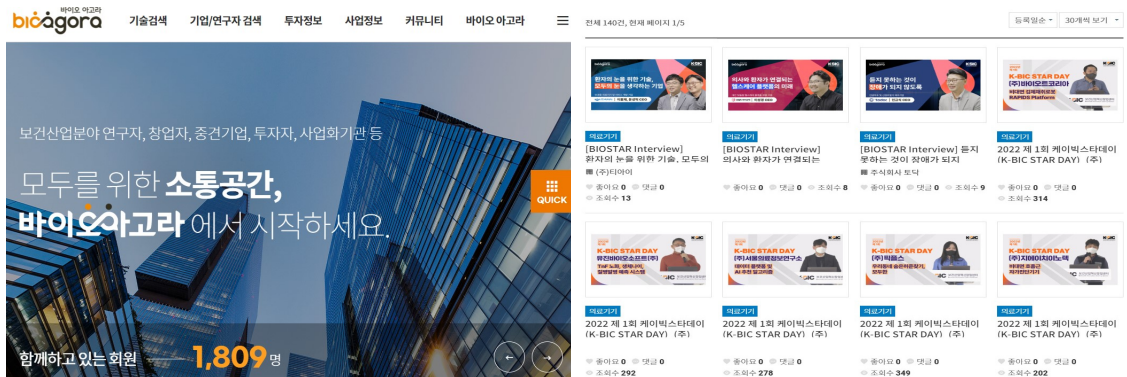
바이오 아고라
bioagora

기술검색 기업/연구자 검색 투자정보 사업정보 커뮤니티 바이오 아고라

보건산업분야 연구자, 창업자, 중견기업, 투자자, 사업화기관 등

모두를 위한 소통공간,
바이오아고라 에서 시작하세요.

QUICK

함께하고 있는 회원 1,809 명

전체 140건, 현재 페이지 1/5

등록일순 30개씩 보기

의료기기
[BIOSTAR Interview] 환자의 눈을 위한 기술, 모두의
(주)티아이
좋아요 0 댓글 0
조회수 13

의료기기
[BIOSTAR Interview] 의사와 환자가 연결되는
좋아요 0 댓글 0 조회수 8

의료기기
[BIOSTAR Interview] 듣지 못하는 것이 장애가 되지
주식회사 토닥
좋아요 0 댓글 0 조회수 9

의료기기
2022 제 1회 케이빅스타데이 (K-BIC STAR DAY) (주)
좋아요 0 댓글 0
조회수 314

의료기기
2022 제 1회 케이빅스타데이 (K-BIC STAR DAY) (주)
좋아요 0 댓글 0
조회수 292

의료기기
2022 제 1회 케이빅스타데이 (K-BIC STAR DAY) (주)
좋아요 0 댓글 0
조회수 278

의료기기
2022 제 1회 케이빅스타데이 (K-BIC STAR DAY) (주)
좋아요 0 댓글 0
조회수 349

의료기기
2022 제 1회 케이빅스타데이 (K-BIC STAR DAY) (주)
좋아요 0 댓글 0
조회수 202